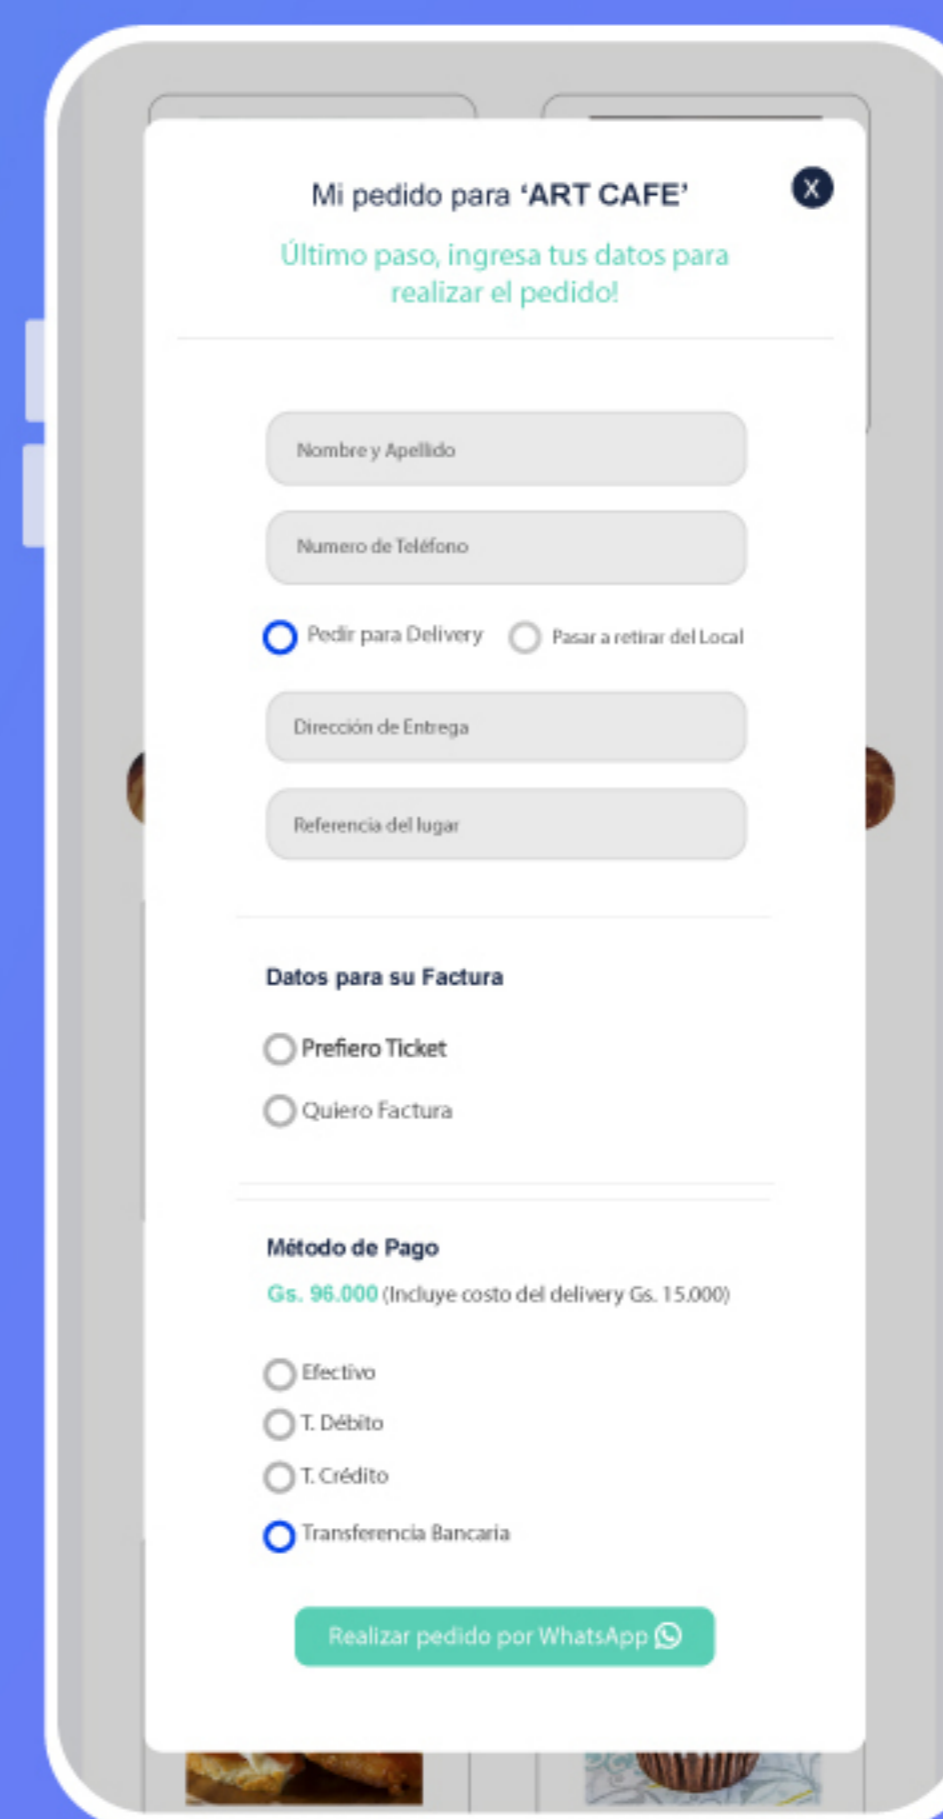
Mi pedido para 'ART CAFE'

X

Último paso, ingresa tus datos para realizar el pedido!

Nombre y Apellido

Numero de Teléfono

Pedir para Delivery

Pasar a retirar del Local

Dirección de Entrega

Referencia del lugar

Datos para su Factura

Prefiero Ticket

Quiero Factura

Método de Pago

Gs. 96.000 (Incluye costo del delivery Gs. 15.000)

Efectivo

T. Débito

T. Crédito

Transferencia Bancaria

Realizar pedido por WhatsApp